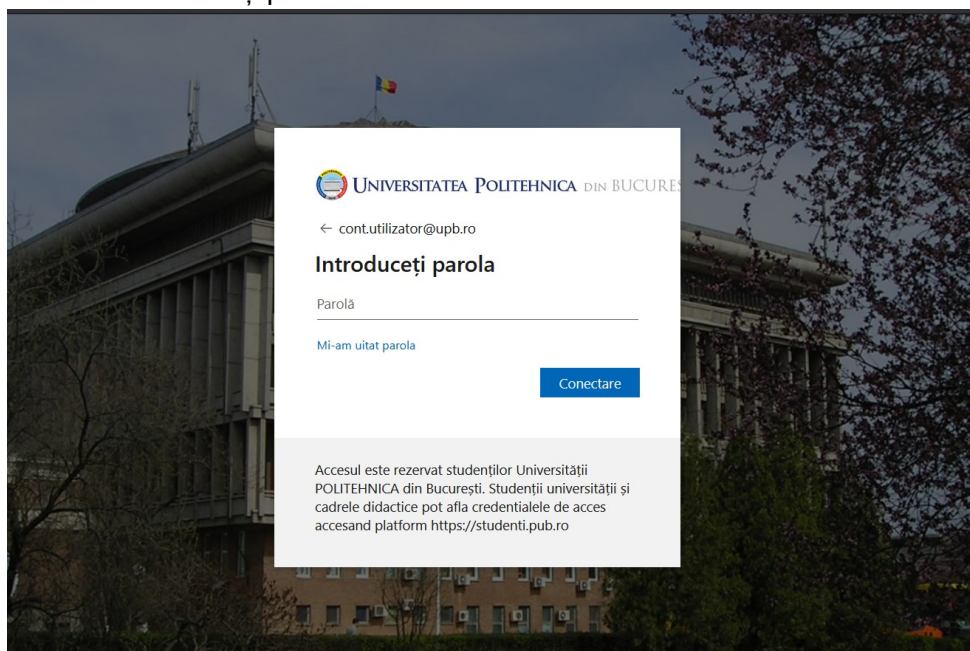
UNIVERSITATEA POLITEHNICA DIN BUCURE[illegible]

← cont.utilizator@upb.ro

Introduceți parola

Parolă

Mi-am uitat parola

Conectare

Accesul este rezervat studenților Universității POLITEHNICA din București. Studenții universității și cadrele didactice pot afla credentialele de acces accesand platform https://studenti.pub.ro